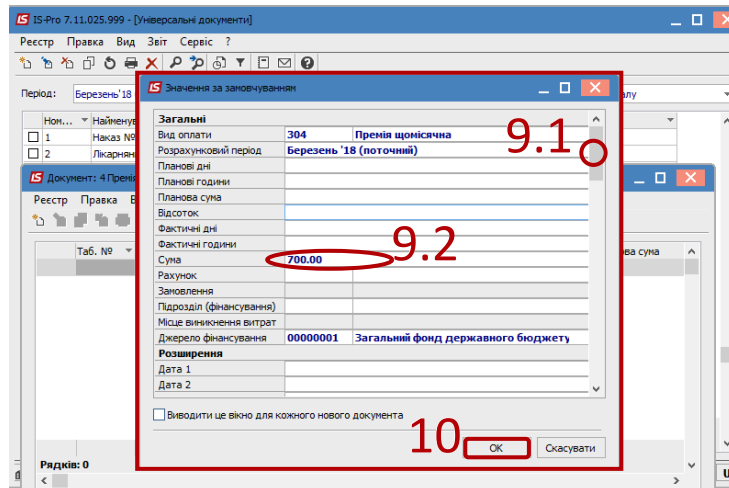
IS-Pro 7.11.025.999 - [Універсальні документи]

Реєстр Правка Вид Звіт Сервіс ?

Період: Березень'18

Ном... Найменув

1 Наказ №

2 Лікарнян

Документ: 4 Премія

Реєстр Правка Вид

Таб. № ва сума

Рядків: 0

Значення за замовчуванням

| Загальні | | |
|---|---|---|
| Вид оплати | 304 | Премія щомісячна |
| Розрахунковий період | Березень '18 (поточний) | |
| Планові дні | | |
| Планові години | | |
| Планова сума | | |
| Відсоток | | |
| Фактичні дні | | |
| Фактичні години | | |
| Сума | 700.00 | |
| Рахунок | | |
| Замовлення | | |
| Підрозділ (фінансування) | | |
| Місце виникнення витрат | | |
| Джерело фінансування | 00000001 | Загальний фонд державного бюджету |
| Розширення | | |
| Дата 1 | | |
| Дата 2 | | |

Виводити це вікно для кожного нового документа

OK Скасувати

9.1

9.2

10